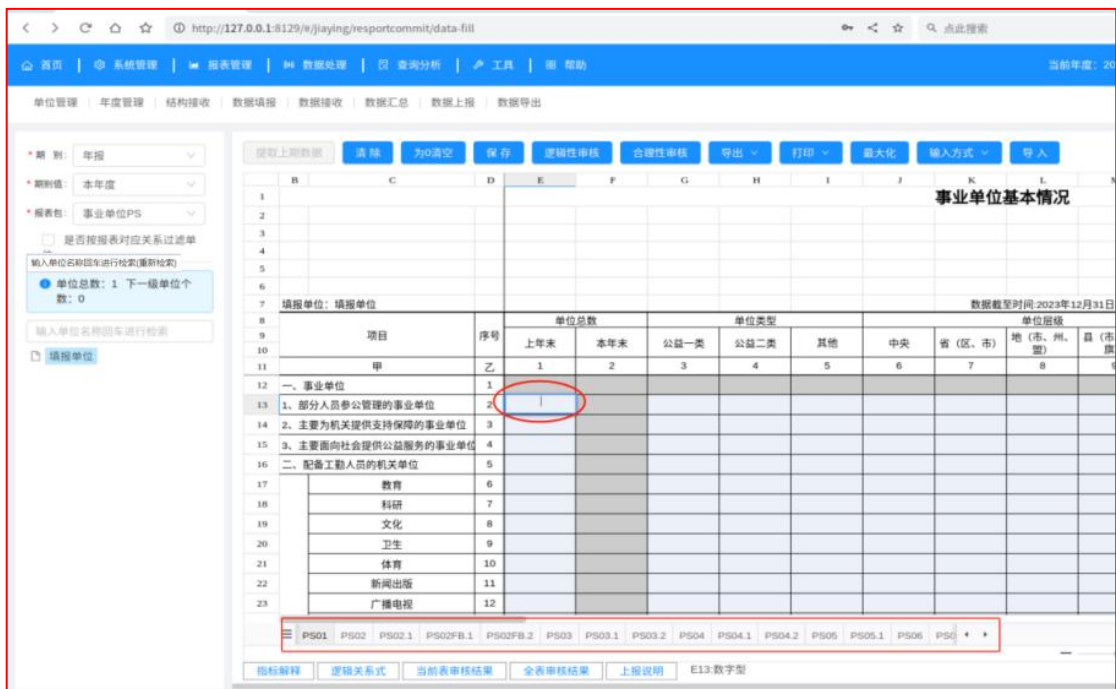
http://127.0.0.1:8129/#/jiaying/resportcommit/data-fill

点此搜索

首页 | 系统管理 | 报表管理 | 数据处理 | 查询分析 | 工具 | 帮助

当前年度：20

单位管理 | 年度管理 | 结构接收 | 数据填报 | 数据接收 | 数据汇总 | 数据上报 | 数据导出

* 期 别: 年报
* 期别值: 本年度
* 报表包: 事业单位PS
是否按报表对应关系过滤单
输入单位名称回车进行检索(重新检索)
单位总数：1 下一级单位个数：0
输入单位名称回车进行检索
填报单位

提取上期数据 | 清除 | 为0清空 | 保存 | 逻辑性审核 | 合理性审核 | 导出 | 打印 | 最大化 | 输入方式 | 导入

事业单位基本情况

填报单位：填报单位

数据截至时间:2023年12月31日

| 项目 | 序号 | 单位总数 上年末 | 单位总数 本年末 | 单位类型 公益一类 | 单位类型 公益二类 | 单位类型 其他 | 单位层级 中央 | 单位层级 省（区、市） | 单位层级 地（市、州、盟） | 单位层级 县（市旗 |
|---|---|---|---|---|---|---|---|---|---|---|
| 甲 | 乙 | 1 | 2 | 3 | 4 | 5 | 6 | 7 | 8 | 9 |
| 一、事业单位 | 1 | | | | | | | | | |
| 1、部分人员参公管理的事业单位 | 2 | | | | | | | | | |
| 2、主要为机关提供支持保障的事业单位 | 3 | | | | | | | | | |
| 3、主要面向社会提供公益服务的事业单位 | 4 | | | | | | | | | |
| 二、配备工勤人员的机关单位 | 5 | | | | | | | | | |
| 教育 | 6 | | | | | | | | | |
| 科研 | 7 | | | | | | | | | |
| 文化 | 8 | | | | | | | | | |
| 卫生 | 9 | | | | | | | | | |
| 体育 | 10 | | | | | | | | | |
| 新闻出版 | 11 | | | | | | | | | |
| 广播电视 | 12 | | | | | | | | | |

PS01 PS02 PS02.1 PS02FB.1 PS02FB.2 PS03 PS03.1 PS03.2 PS04 PS04.1 PS04.2 PS05 PS05.1 PS06 PS0

指标解释 | 逻辑关系式 | 当前表审核结果 | 全表审核结果 | 上报说明 | E13:数字型